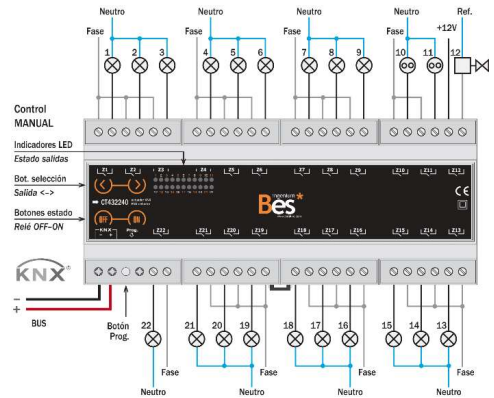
Neutro
Fase
1
2
3
Neutro
Fase
4
5
6
Neutro
Fase
7
8
9
Neutro
Fase
10
11
+12V
12
Ref.

Control
MANUAL

Indicadores LED
Estado salidas

Bot. selección
Salida <->

Botones estado
Relé OFF–ON

Z1 Z2 Z3 Z4 Z5 Z6 Z7 Z8 Z9 Z10 Z11 Z12
CT432240
OFF ON
KNX
Prog.
Z22 Z21 Z20 Z19 Z18 Z17 Z16 Z15 Z14 Z13
Bes ingenium
CE

KNX
−
+
BUS
Botón
Prog.

22
Fase
Neutro
21
20
19
Fase
Neutro
18
17
16
Fase
Neutro
15
14
13
Fase
Neutro